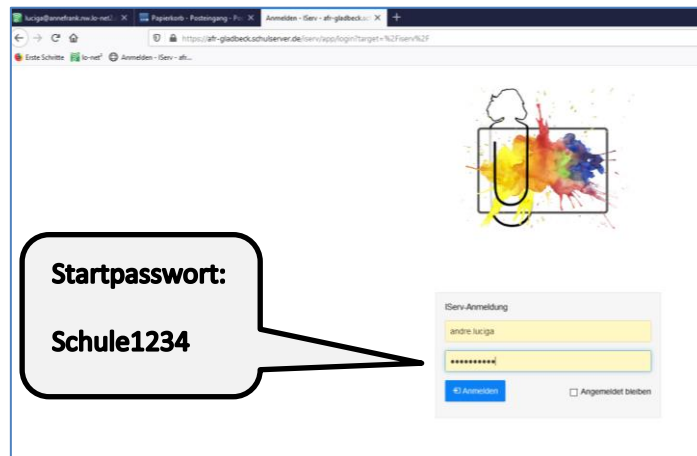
luciga@annefrank.nw.lo-net2 ×
Papierkorb - Posteingang - Po ×
Anmelden - IServ - afr-gladbeck.sc ×
+

https://afr-gladbeck.schulserver.de/iserv/app/login?target=%2Fiserv%2F

Erste Schritte
lo-net²
Anmelden - IServ - afr...

Startpasswort:

Schule1234

IServ-Anmeldung
andre luciga
••••••••••
Anmelden
Angemeldet bleiben